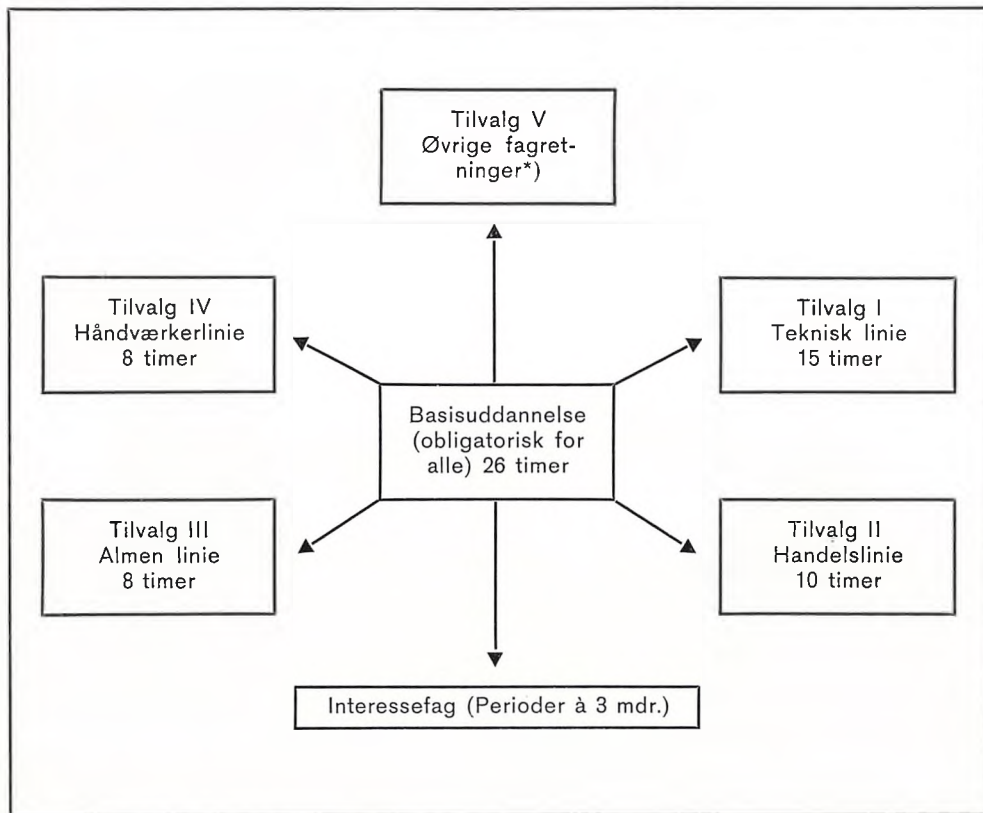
Tilvalg V
Øvrige fagretninger*)

Tilvalg IV
Håndværkerlinie
8 timer

Tilvalg I
Teknisk linie
15 timer

Basisuddannelse (obligatorisk for alle) 26 timer

Tilvalg III
Almen linie
8 timer

Tilvalg II
Handelslinie
10 timer

Interessefag (Perioder à 3 mdr.)